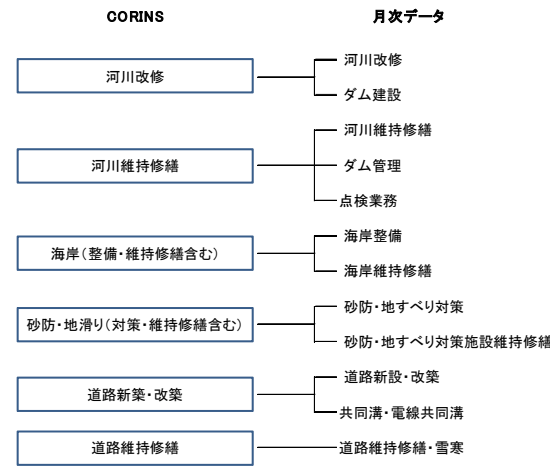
CORINS

月次データ

河川改修

河川改修

ダム建設

河川維持修繕

河川維持修繕

ダム管理

点検業務

海岸(整備・維持修繕含む)

海岸整備

海岸維持修繕

砂防・地滑り(対策・維持修繕含む)

砂防・地すべり対策

砂防・地すべり対策施設維持修繕

道路新築・改築

道路新設・改築

共同溝・電線共同溝

道路維持修繕

道路維持修繕・雪寒